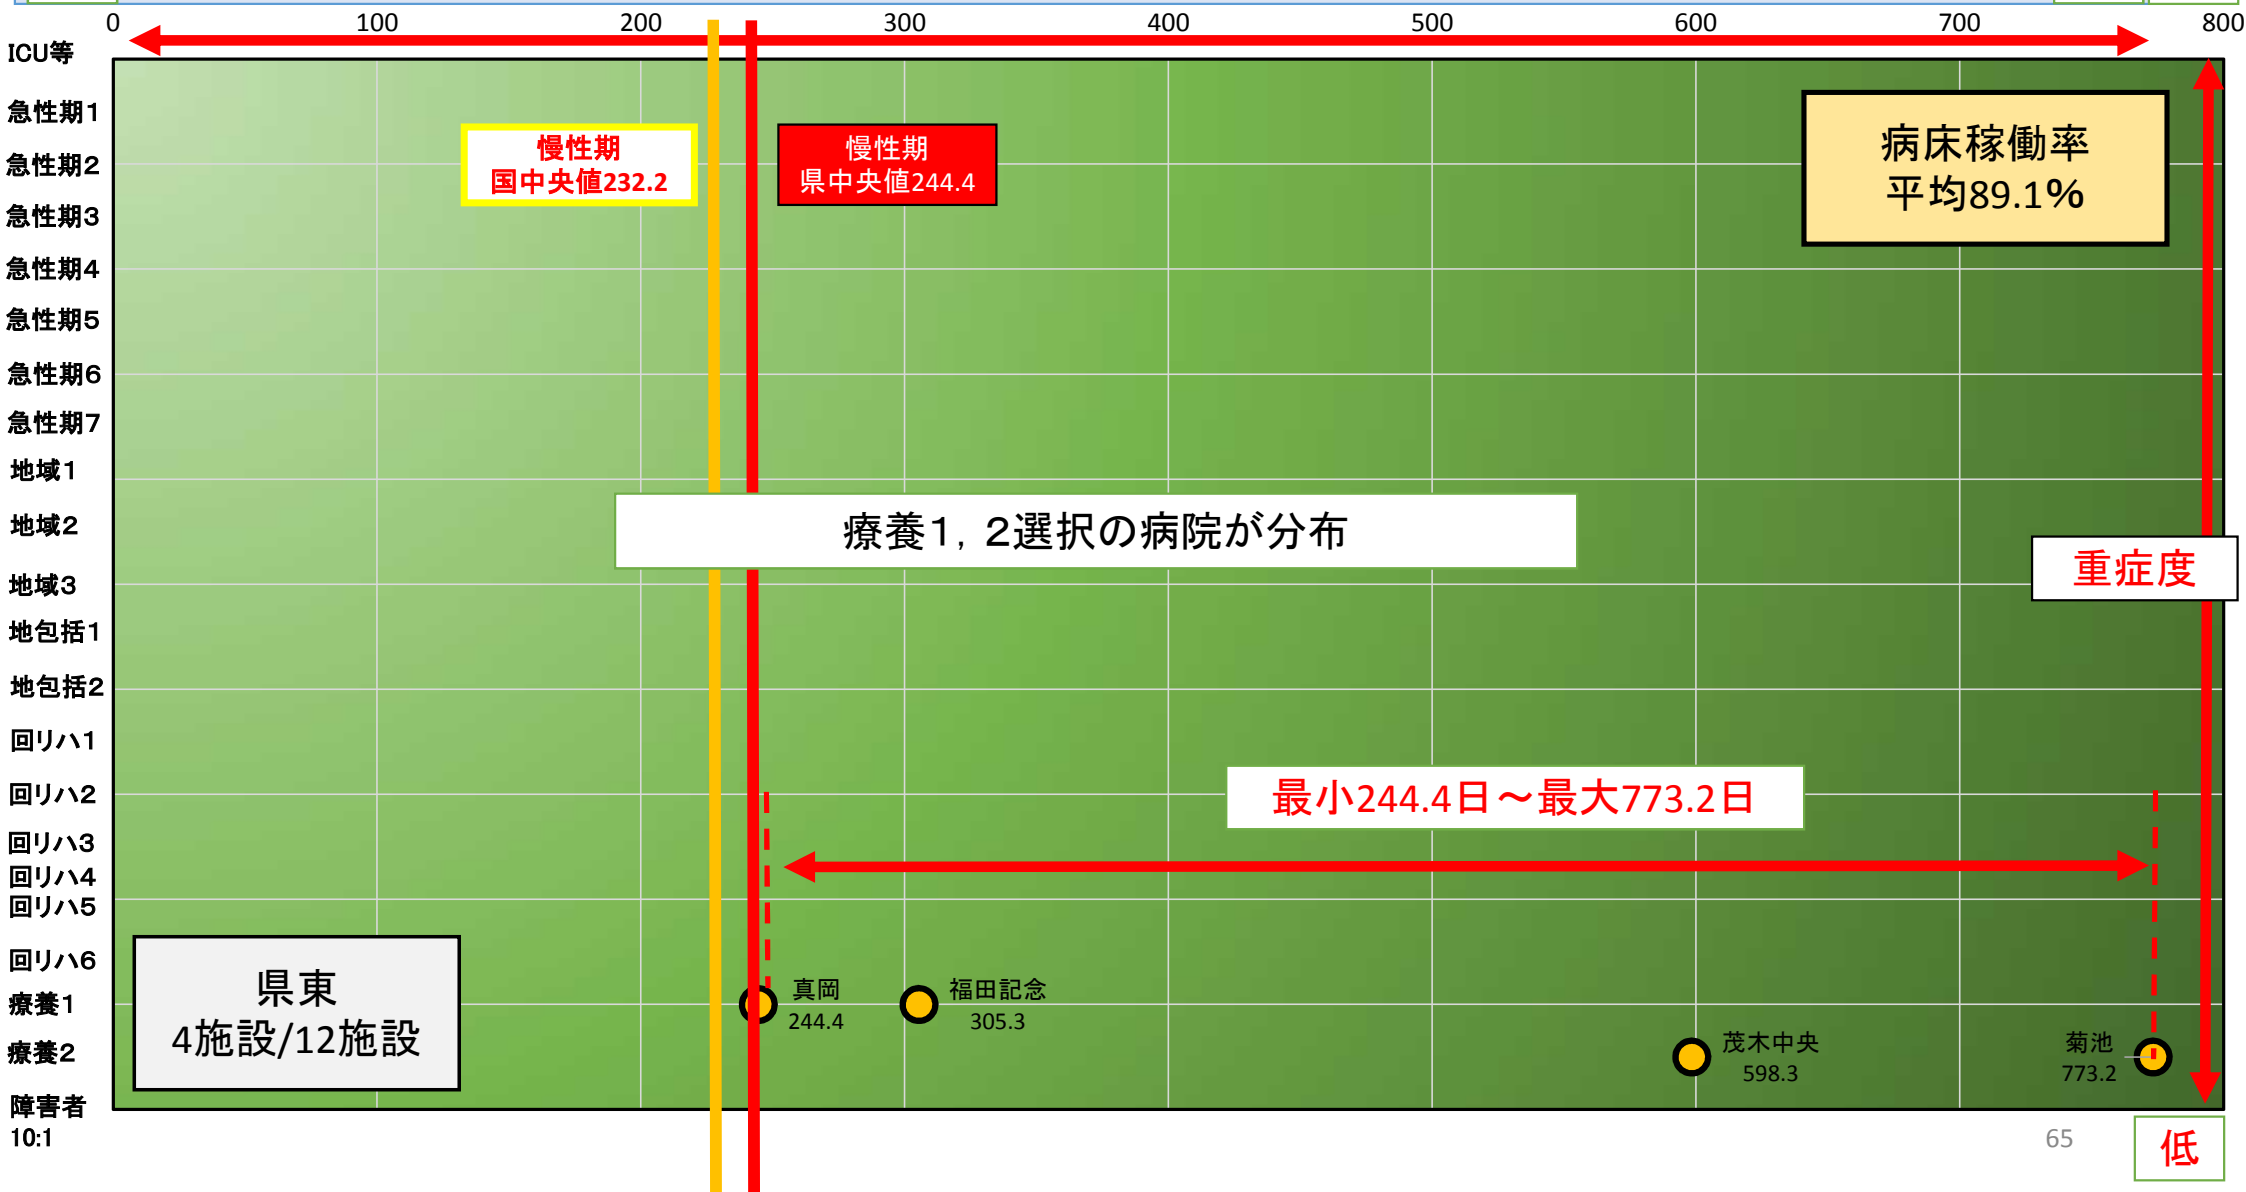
0
100
200
300
400
500
600
700
800

ICU等
急性期1
急性期2
急性期3
急性期4
急性期5
急性期6
急性期7
地域1
地域2
地域3
地包括1
地包括2
回リハ1
回リハ2
回リハ3
回リハ4
回リハ5
回リハ6
療養1
療養2
障害者 10:1

慢性期
国中央値232.2

慢性期
県中央値244.4

病床稼働率
平均89.1%

療養1，2選択の病院が分布

重症度

最小244.4日～最大773.2日

県東
4施設/12施設

真岡
244.4

福田記念
305.3

茂木中央
598.3

菊池
773.2

65

低